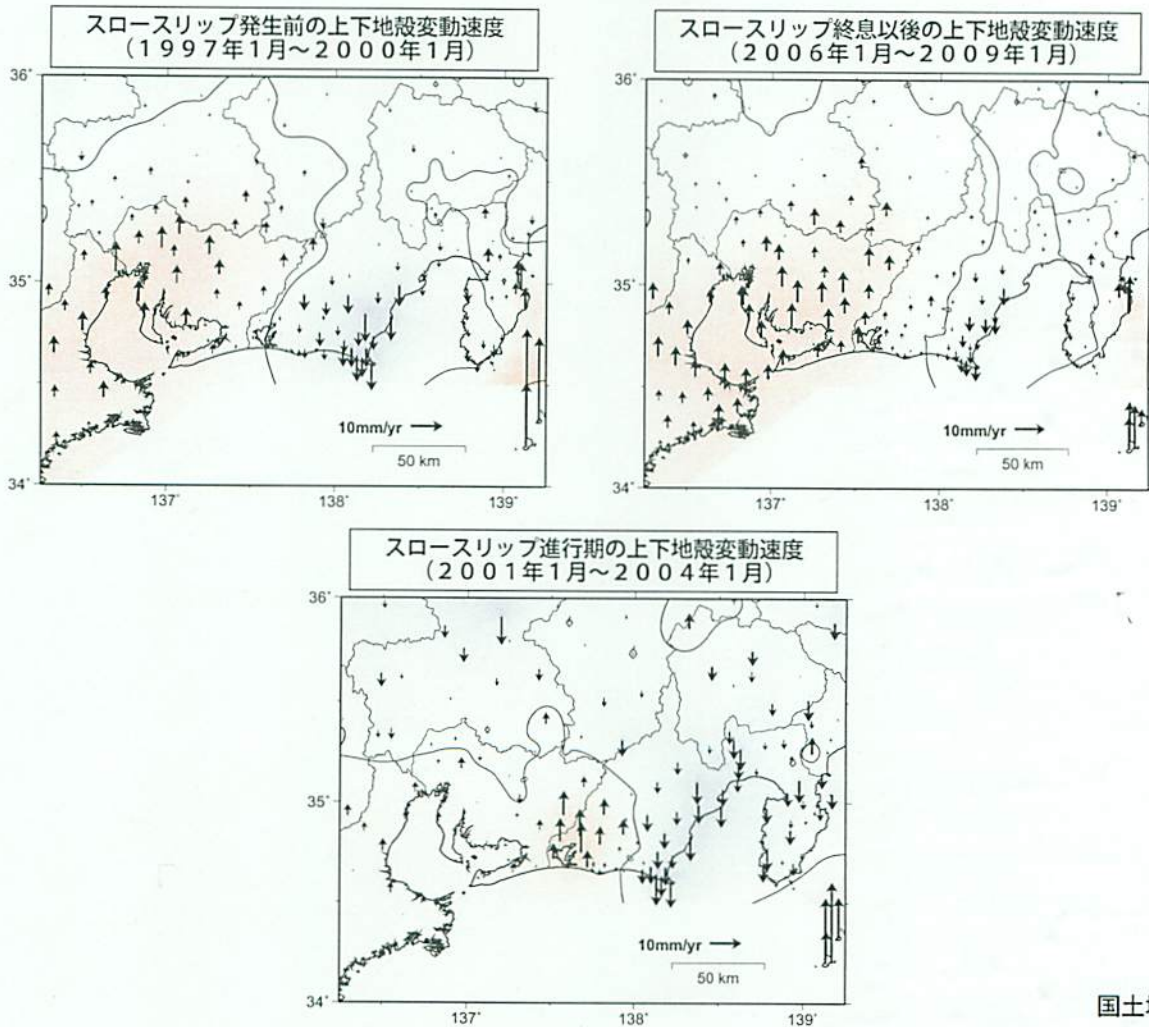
スロースリップ発生前の上下地殻変動速度
(1997年1月～2000年1月)

36°
35°
34°
137°
138°
139°
10mm/yr
50 km

スロースリップ終息以後の上下地殻変動速度
(2006年1月～2009年1月)

36°
35°
34°
137°
138°
139°
10mm/yr
50 km

スロースリップ進行期の上下地殻変動速度
(2001年1月～2004年1月)

36°
35°
34°
137°
138°
139°
10mm/yr
50 km

国土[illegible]